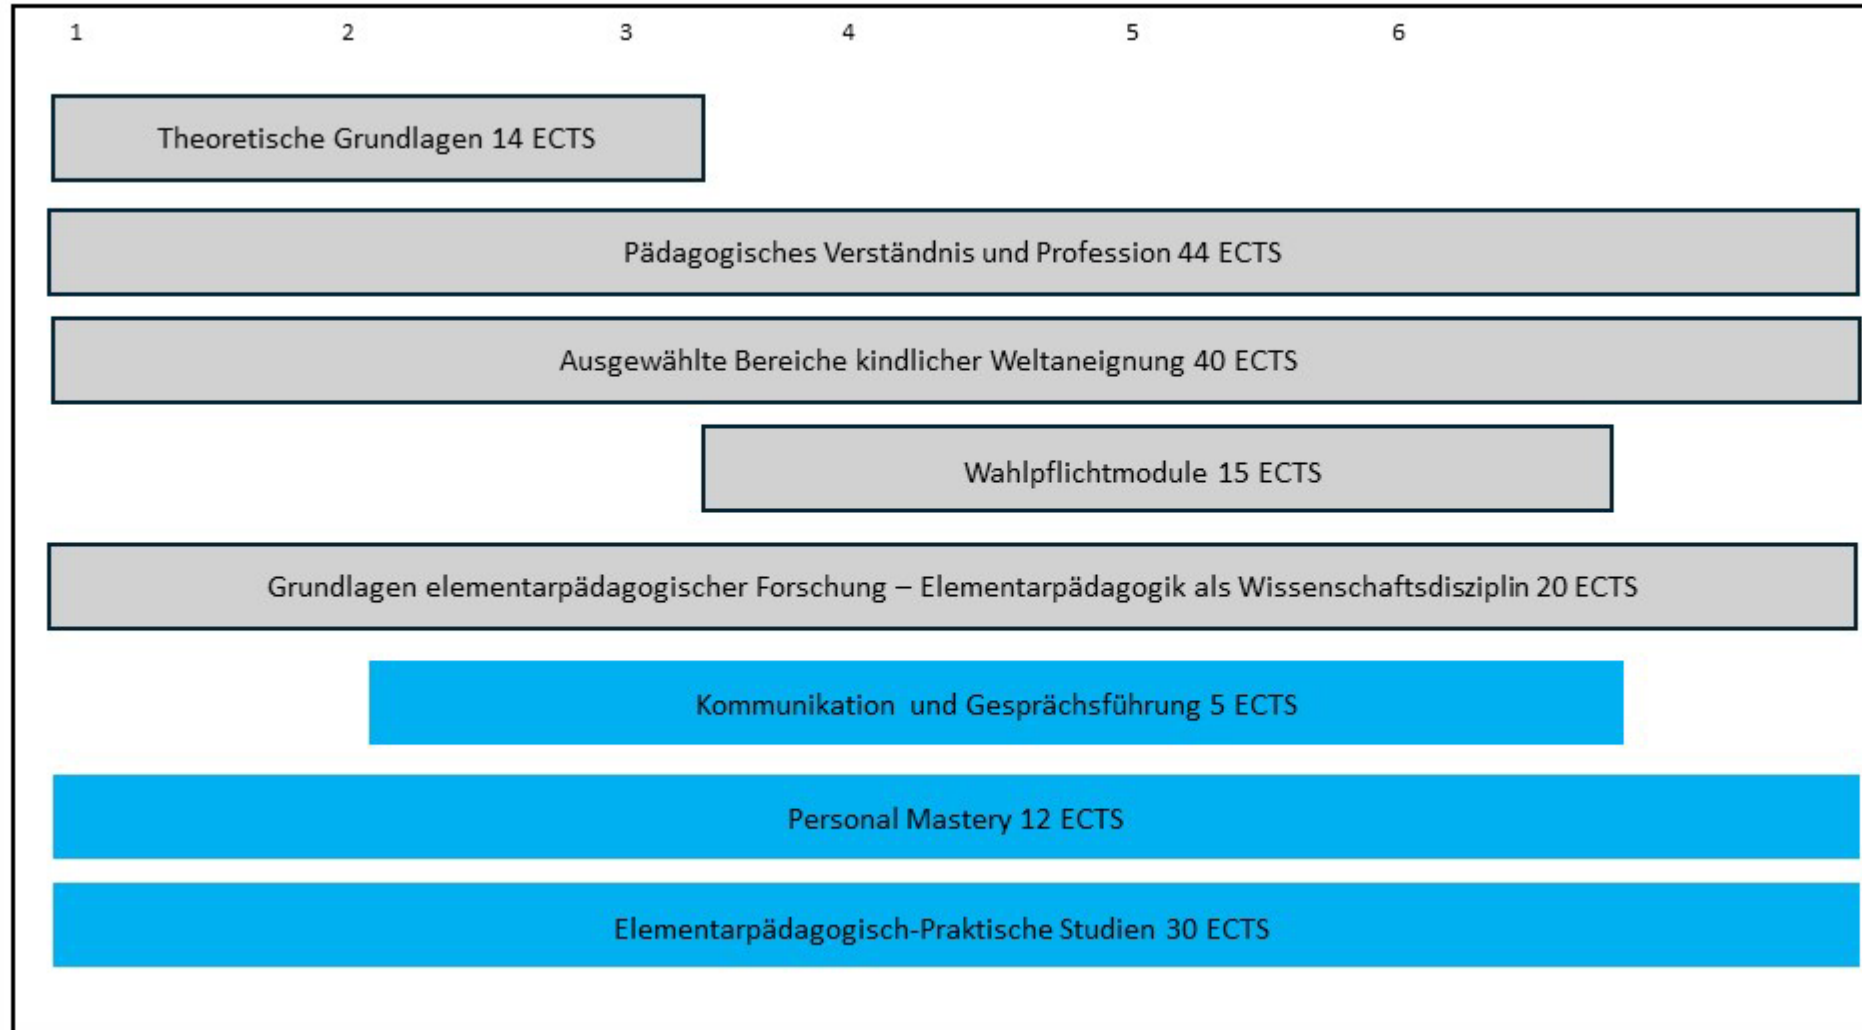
1 2 3 4 5 6

Theoretische Grundlagen 14 ECTS

Pädagogisches Verständnis und Profession 44 ECTS

Ausgewählte Bereiche kindlicher Weltaneignung 40 ECTS

Wahlpflichtmodule 15 ECTS

Grundlagen elementarpädagogischer Forschung – Elementarpädagogik als Wissenschaftsdisziplin 20 ECTS

Kommunikation und Gesprächsführung 5 ECTS

Personal Mastery 12 ECTS

Elementarpädagogisch-Praktische Studien 30 ECTS